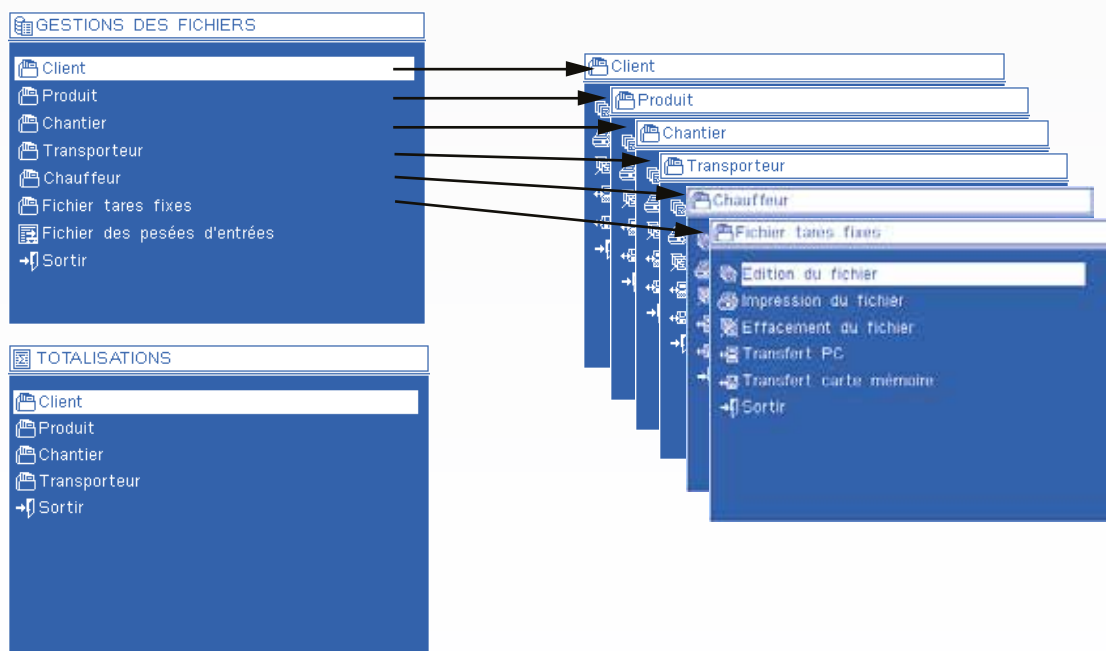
GESTIONS DES FICHIERS

Client
Produit
Chantier
Transporteur
Chauffeur
Fichier tares fixes
Fichier des pesées d'entrées
Sortir

Client

Produit

Chantier

Transporteur

Chauffeur

Fichier tares fixes

Edition du fichier
Impression du fichier
Effacement du fichier
Transfert PC
Transfert carte mémoire
Sortir

TOTALISATIONS

Client
Produit
Chantier
Transporteur
Sortir